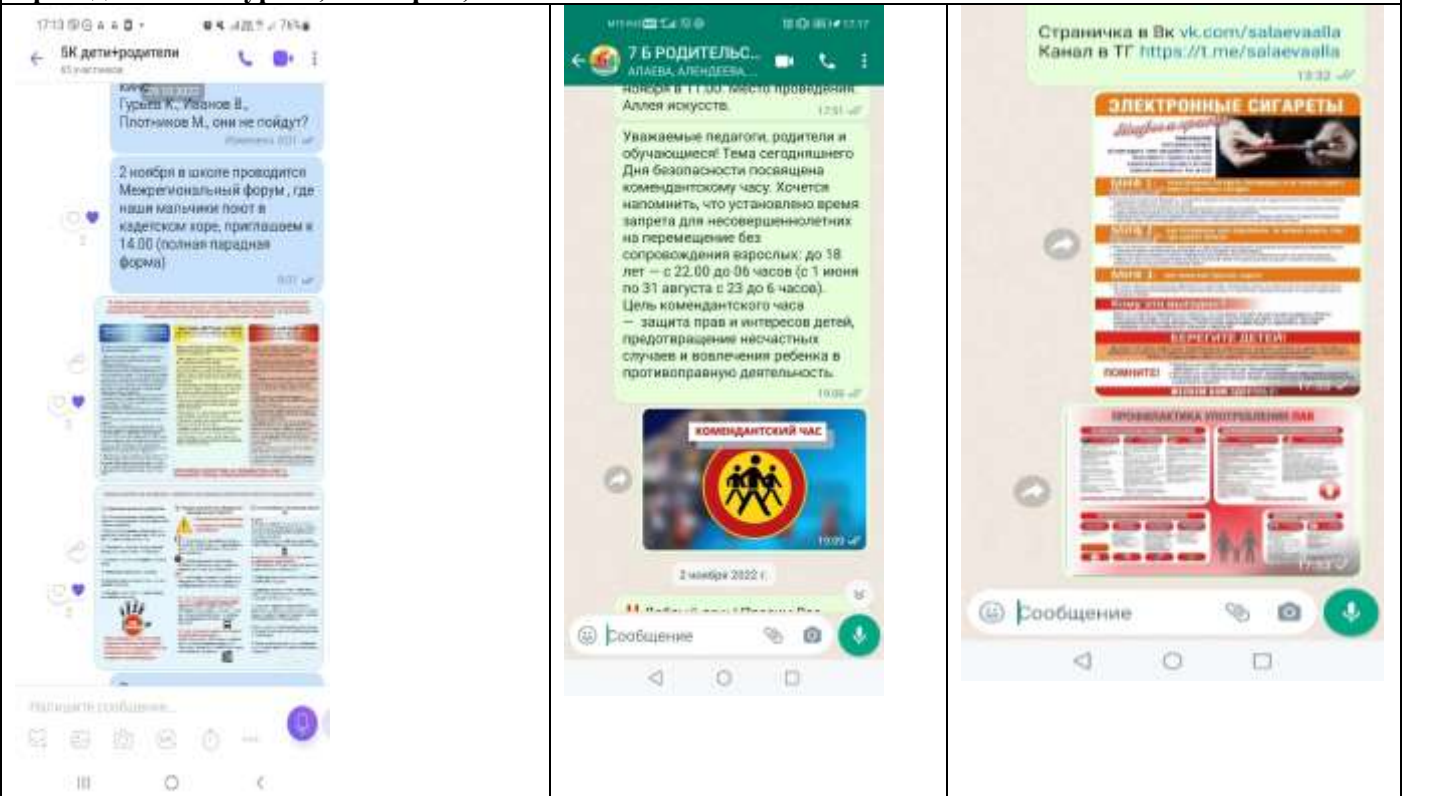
17:13

5К дети+родители

Гурьев К., Иванов В., Плотников М., они не пойдут?

2 ноября в школе проводится Межрегиональный форум , где наши мальчики поют в кадетском хоре, приглашаем к 14.00 (полная парадная форма)

Напишите сообщение...

7 Б РОДИТЕЛЬС...
АЛАЕВА, АЛЕНДЕЕВА...

ноября в 11.00. Место проведения: Аллея искусств.

Уважаемые педагоги, родители и обучающиеся! Тема сегодняшнего Дня безопасности посвящена комендантскому часу. Хочется напомнить, что установлено время запрета для несовершеннолетних на перемещение без сопровождения взрослых: до 18 лет — с 22.00 до 06 часов (с 1 июня по 31 августа с 23 до 6 часов). Цель комендантского часа — защита прав и интересов детей, предотвращение несчастных случаев и вовлечения ребенка в противоправную деятельность.

КОМЕНДАНТСКИЙ ЧАС

2 ноября 2022 г.

Сообщение

Страничка в Вк vk.com/salaevaalla
Канал в ТГ https://t.me/salaevaalla

13:32

ЭЛЕКТРОННЫЕ СИГАРЕТЫ

БЕРЕГИТЕ ДЕТЕЙ!

ПОМНИТЕ!

ПРОФИЛАКТИКА УПОТРЕБЛЕНИЯ ПАВ

Сообщение